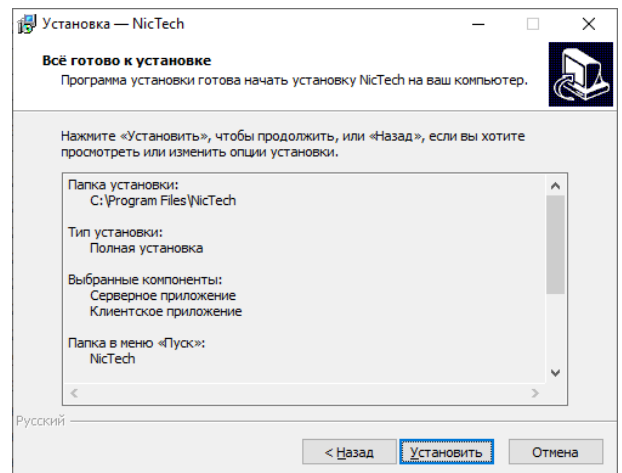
Установка — NicTech

Всё готово к установке
Программа установки готова начать установку NicTech на ваш компьютер.

Нажмите «Установить», чтобы продолжить, или «Назад», если вы хотите просмотреть или изменить опции установки.

Папка установки:
C:\Program Files\NicTech

Тип установки:
Полная установка

Выбранные компоненты:
Серверное приложение
Клиентское приложение

Папка в меню «Пуск»:
NicTech

Русский

< Назад
Установить
Отмена